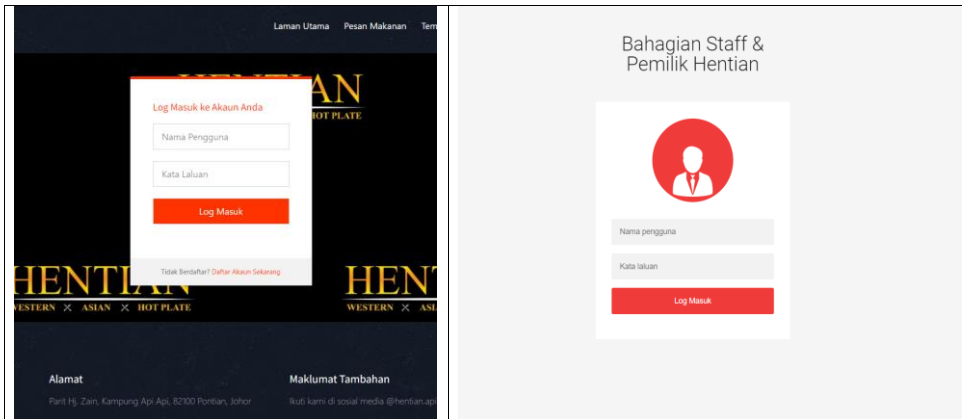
Laman Utama Pesan Makanan Tem

HENTIAN
HOT PLATE

Log Masuk ke Akaun Anda

Nama Pengguna

Kata Laluan

Log Masuk

Tidak Berdaftar? Daftar Akaun Sekarang

HENTIAN
WESTERN × ASIAN × HOT PLATE

HENTIAN
WESTERN × ASIAN × HOT PLATE

Alamat

Parit Hj. Zain, Kampung Api Api, 82100 Pontian, Johor

Maklumat Tambahan

Ikuti kami di sosial media @hentian.api

Bahagian Staff & Pemilik Hentian

Nama pengguna

Kata laluan

Log Masuk